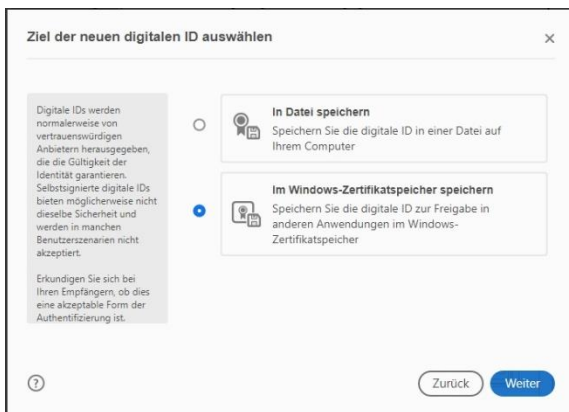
Ziel der neuen digitalen ID auswählen

×

Digitale IDs werden normalerweise von vertrauenswürdigen Anbietern herausgegeben, die die Gültigkeit der Identität garantieren. Selbstsignierte digitale IDs bieten möglicherweise nicht dieselbe Sicherheit und werden in manchen Benutzerszenarien nicht akzeptiert.

Erkundigen Sie sich bei Ihren Empfängern, ob dies eine akzeptable Form der Authentifizierung ist.

In Datei speichern
Speichern Sie die digitale ID in einer Datei auf Ihrem Computer

Im Windows-Zertifikatspeicher speichern
Speichern Sie die digitale ID zur Freigabe in anderen Anwendungen im Windows-Zertifikatspeicher

?

Zurück

Weiter